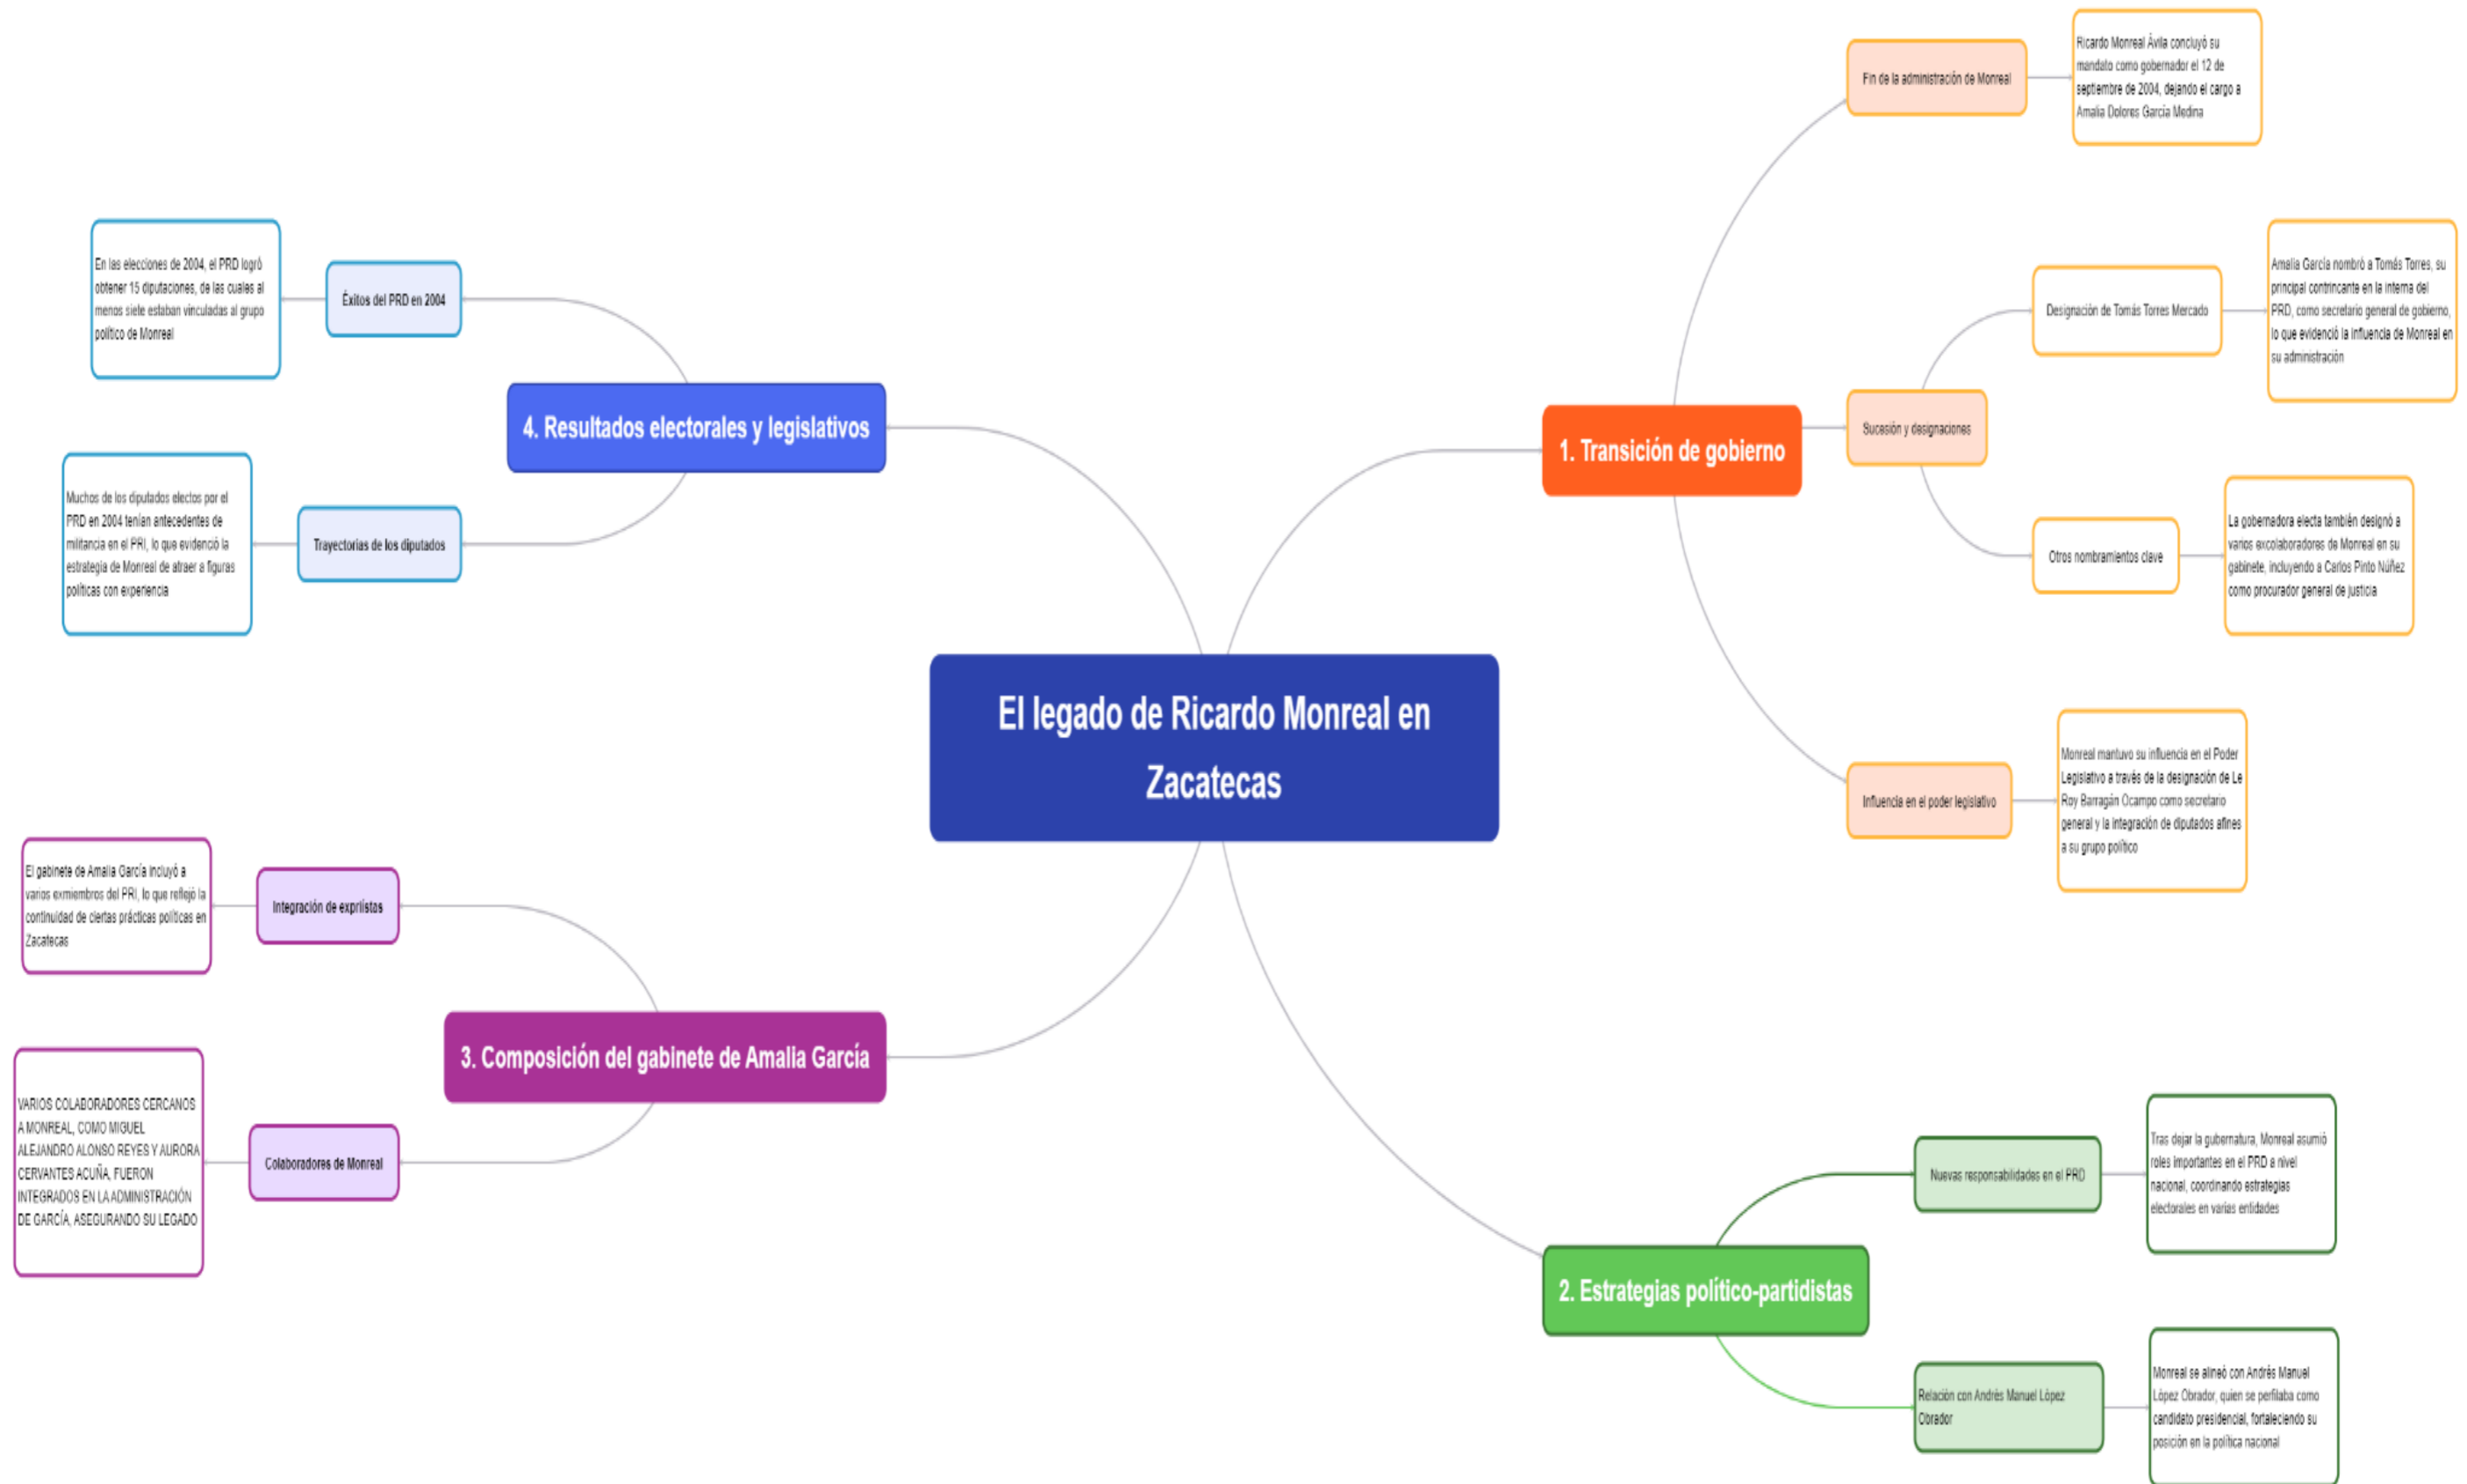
El legado de Ricardo Monreal en Zacatecas

1. Transición de gobierno

Fin de la administración de Monreal

Ricardo Monreal Ávila concluyó su mandato como gobernador el 12 de septiembre de 2004, dejando el cargo a Amalia Dolores García Medina

Sucesión y designaciones

Designación de Tomás Torres Mercado

Amalia García nombró a Tomás Torres, su principal contrincante en la interna del PRD, como secretario general de gobierno, lo que evidenció la influencia de Monreal en su administración

Otros nombramientos clave

La gobernadora electa también designó a varios excolaboradores de Monreal en su gabinete, incluyendo a Carlos Pinto Núñez como procurador general de justicia

Influencia en el poder legislativo

Monreal mantuvo su influencia en el Poder Legislativo a través de la designación de Le Roy Barragán Ocampo como secretario general y la integración de diputados afines a su grupo político

2. Estrategias político-partidistas

Nuevas responsabilidades en el PRD

Tras dejar la gubernatura, Monreal asumió roles importantes en el PRD a nivel nacional, coordinando estrategias electorales en varias entidades

Relación con Andrés Manuel López Obrador

Monreal se alineó con Andrés Manuel López Obrador, quien se perfilaba como candidato presidencial, fortaleciendo su posición en la política nacional

3. Composición del gabinete de Amalia García

Integración de expriístas

El gabinete de Amalia García incluyó a varios exmiembros del PRI, lo que reflejó la continuidad de ciertas prácticas políticas en Zacatecas

Colaboradores de Monreal

VARIOS COLABORADORES CERCANOS A MONREAL, COMO MIGUEL ALEJANDRO ALONSO REYES Y AURORA CERVANTES ACUÑA, FUERON INTEGRADOS EN LA ADMINISTRACIÓN DE GARCÍA, ASEGURANDO SU LEGADO

4. Resultados electorales y legislativos

Éxitos del PRD en 2004

En las elecciones de 2004, el PRD logró obtener 15 diputaciones, de las cuales al menos siete estaban vinculadas al grupo político de Monreal

Trayectorias de los diputados

Muchos de los diputados electos por el PRD en 2004 tenían antecedentes de militancia en el PRI, lo que evidenció la estrategia de Monreal de atraer a figuras políticas con experiencia